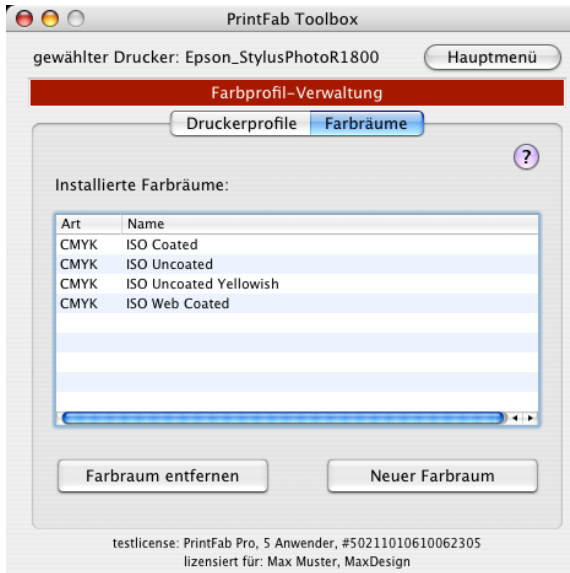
PrintFab Toolbox

gewählter Drucker: Epson_StylusPhotoR1800

Hauptmenü

Farbprofil-Verwaltung

Druckerprofile | Farbräume

?

Installierte Farbräume:

| Art | Name |
|---|---|
| CMYK | ISO Coated |
| CMYK | ISO Uncoated |
| CMYK | ISO Uncoated Yellowish |
| CMYK | ISO Web Coated |

Farbraum entfernen

Neuer Farbraum

testlicense: PrintFab Pro, 5 Anwender, #50211010610062305
lizensiert für: Max Muster, MaxDesign